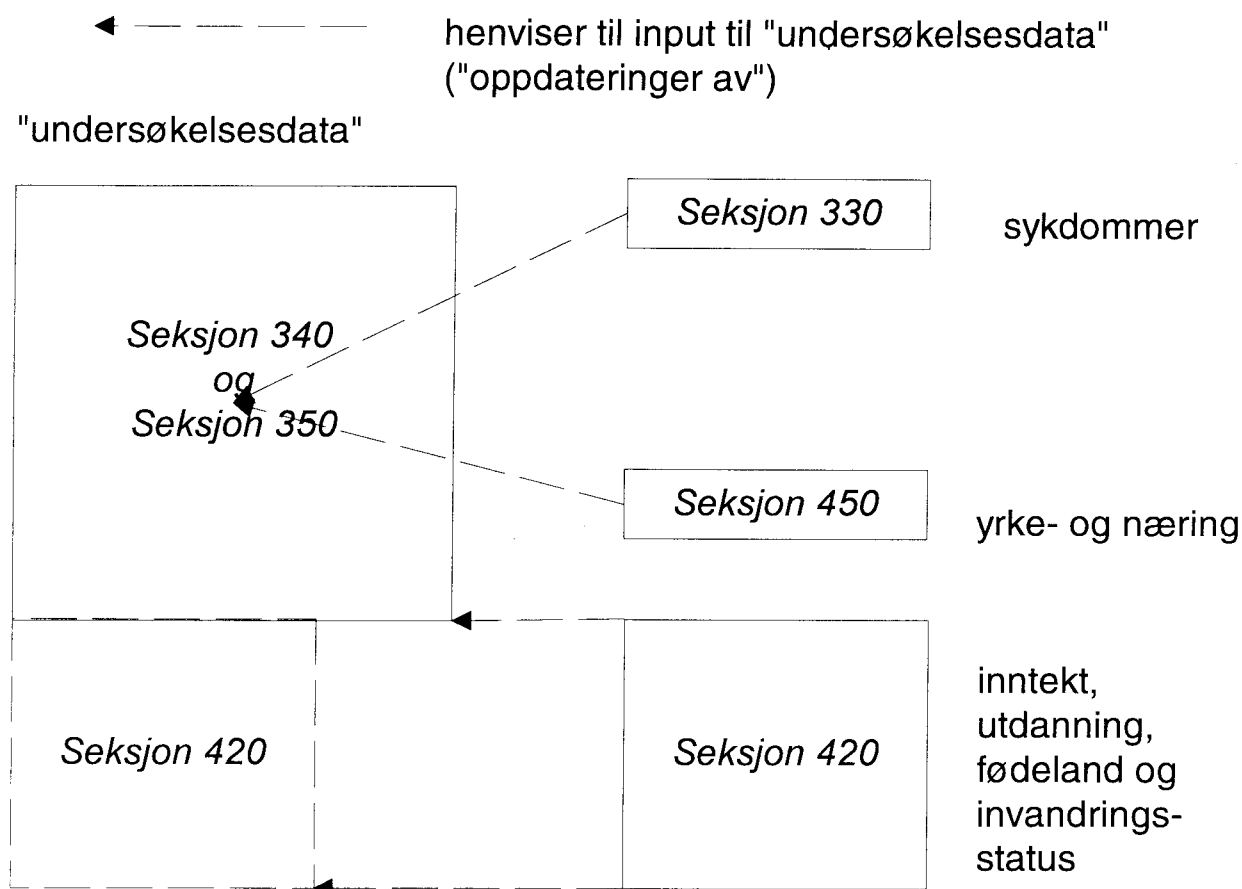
henviser til input til "undersøkelsesdata" ("oppdateringer av")

"undersøkelsesdata"

Seksjon 330

sykdommer

Seksjon 340
og
Seksjon 350

Seksjon 450

yrke- og næring

Seksjon 420

Seksjon 420

inntekt, utdanning, fødeland og invandringsstatus